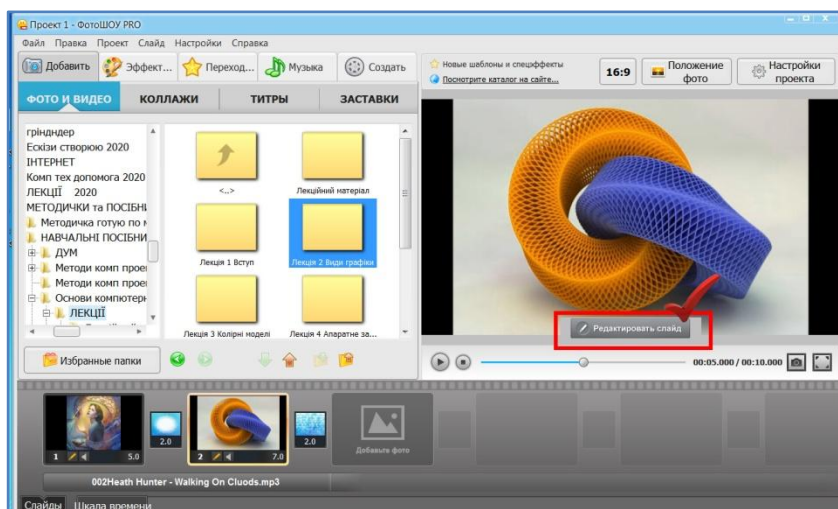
Проект 1 - ФотоШОУ PRO

Файл Правка Проект Слайд Настройки Справка

Добавить Эффект... Переход... Музыка Создать

Новые шаблоны и спецэффекты
Посмотрите каталог на сайте...

16:9 Положение фото Настройки проекта

ФОТО И ВИДЕО КОЛЛАЖИ ТИТРЫ ЗАСТАВКИ

гріндндер
Ескізи створюю 2020
ІНТЕРНЕТ
Комп тех допомога 2020
ЛЕКЦІЇ 2020
МЕТОДИЧКИ та ПОСІБН
Методичка готую по м
НАВЧАЛЬНІ ПОСІБНИ
ДУМ
Методи комп прое
Методи комп прое
Основи компютерн
ЛЕКЦІЇ

<..>
Лекційний матеріал
Лекція 1 Вступ
Лекція 2 Види графіки
Лекція 3 Колірні моделі
Лекція 4 Апаратне за...

Редактировать слайд

Избранные папки

00:05.000 / 00:10.000

2.0
1 5.0
2 7.0
2.0
Добавьте фото

002Heath Hunter - Walking On Cluods.mp3

Слайды Шкала времени